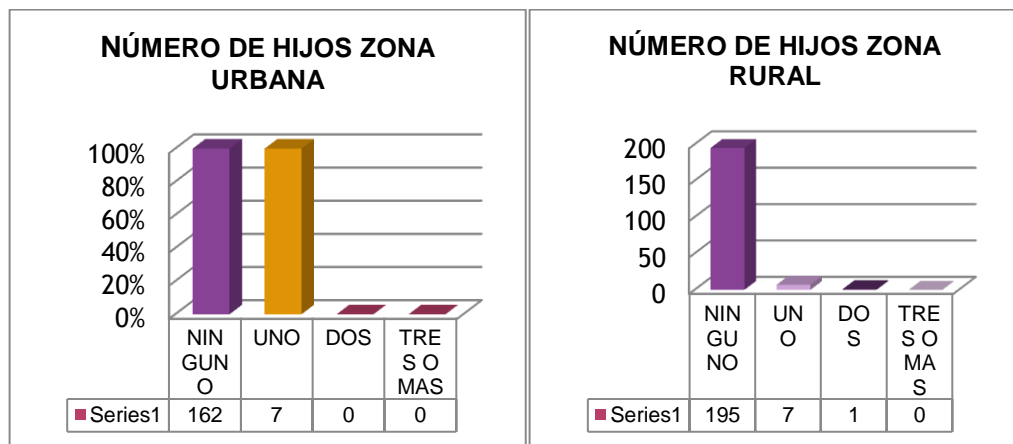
NÚMERO DE HIJOS ZONA URBANA

100%
80%
60%
40%
20%
0%

| | NINGUNO | UNO | DOS | TRES O MAS |
|---|---|---|---|---|
| Series1 | 162 | 7 | 0 | 0 |

NÚMERO DE HIJOS ZONA RURAL

200
150
100
50
0

| | NINGUNO | UNO | DOS | TRES O MAS |
|---|---|---|---|---|
| Series1 | 195 | 7 | 1 | 0 |